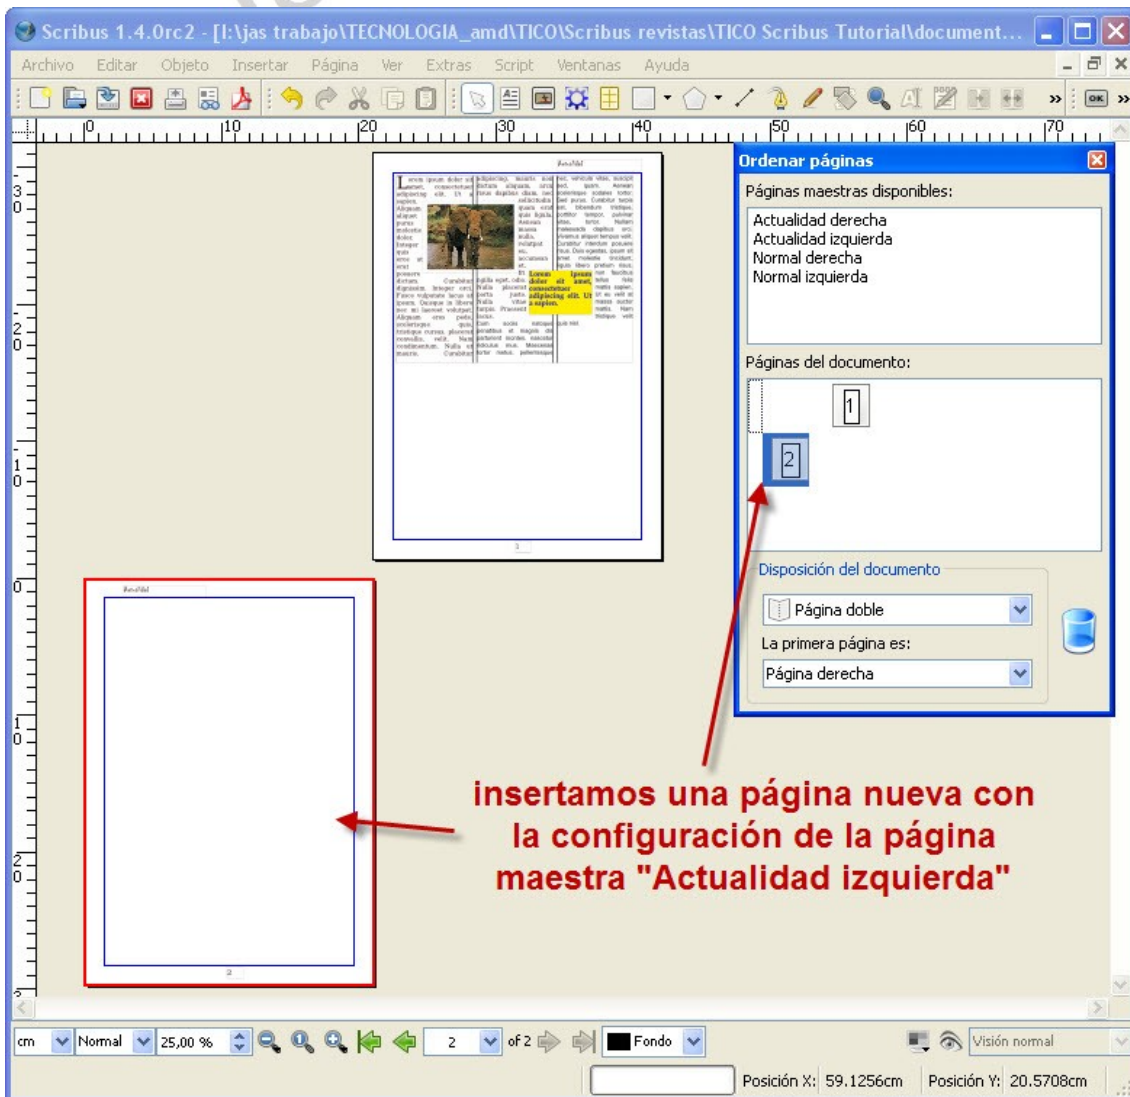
Scribus 1.4.0rc2 - [I:\jas trabajo\TECNOLOGIA_amd\TICO\Scribus revistas\TICO Scribus Tutorial\document...

Archivo Editar Objeto Insertar Página Ver Extras Script Ventanas Ayuda

Ordenar páginas

Páginas maestras disponibles:

Actualidad derecha
Actualidad izquierda
Normal derecha
Normal izquierda

Páginas del documento:

1

2

Disposición del documento

Página doble

La primera página es:

Página derecha

insertamos una página nueva con la configuración de la página maestra "Actualidad izquierda"

cm Normal 25,00 % 2 of 2 Fondo Visión normal

Posición X: 59.1256cm Posición Y: 20.5708cm